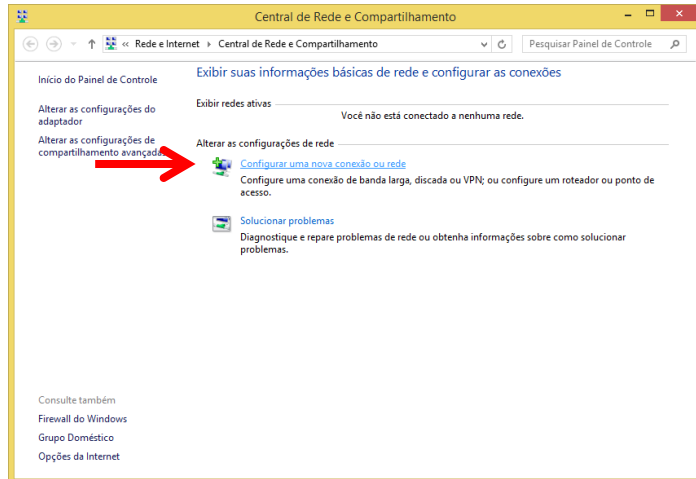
Central de Rede e Compartilhamento

« Rede e Internet › Central de Rede e Compartilhamento

Pesquisar Painel de Controle

Início do Painel de Controle

Alterar as configurações do adaptador

Alterar as configurações de compartilhamento avançad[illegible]

Exibir suas informações básicas de rede e configurar as conexões

Exibir redes ativas

Você não está conectado a nenhuma rede.

Alterar as configurações de rede

Configurar uma nova conexão ou rede

Configure uma conexão de banda larga, discada ou VPN; ou configure um roteador ou ponto de acesso.

Solucionar problemas

Diagnostique e repare problemas de rede ou obtenha informações sobre como solucionar problemas.

Consulte também

Firewall do Windows

Grupo Doméstico

Opções da Internet